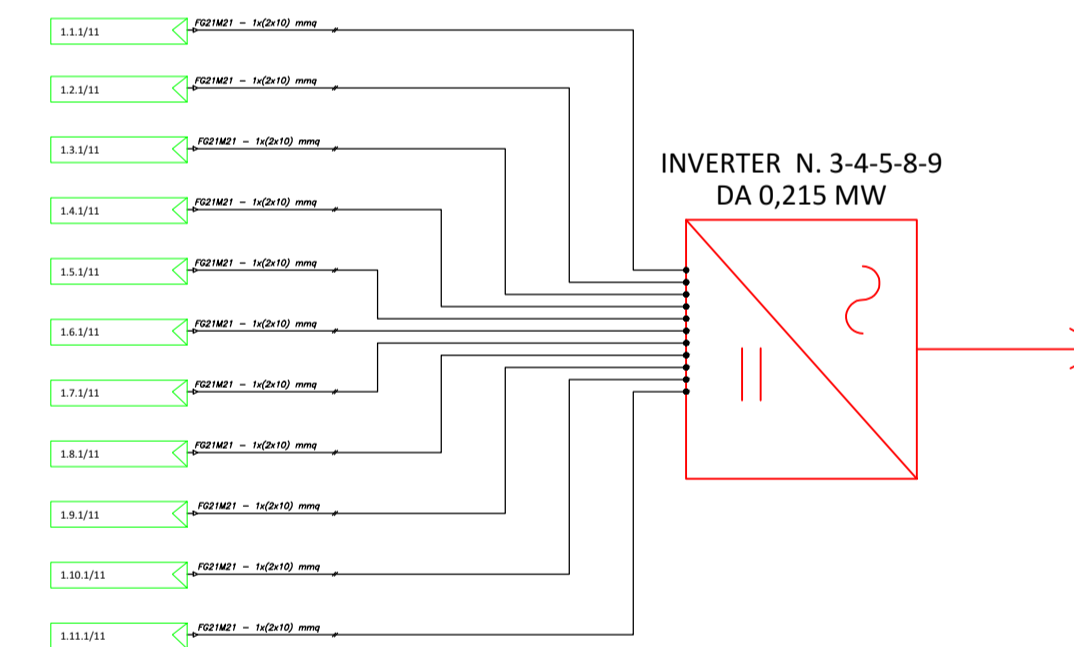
1.1.1/11
FG21M21 – 1x(2x10) mmq

1.2.1/11
FG21M21 – 1x(2x10) mmq

1.3.1/11
FG21M21 – 1x(2x10) mmq

INVERTER N. 3-4-5-8-9
DA 0,215 MW

1.4.1/11
FG21M21 – 1x(2x10) mmq

1.5.1/11
FG21M21 – 1x(2x10) mmq

1.6.1/11
FG21M21 – 1x(2x10) mmq

1.7.1/11
FG21M21 – 1x(2x10) mmq

1.8.1/11
FG21M21 – 1x(2x10) mmq

1.9.1/11
FG21M21 – 1x(2x10) mmq

1.10.1/11
FG21M21 – 1x(2x10) mmq

1.11.1/11
FG21M21 – 1x(2x10) mmq